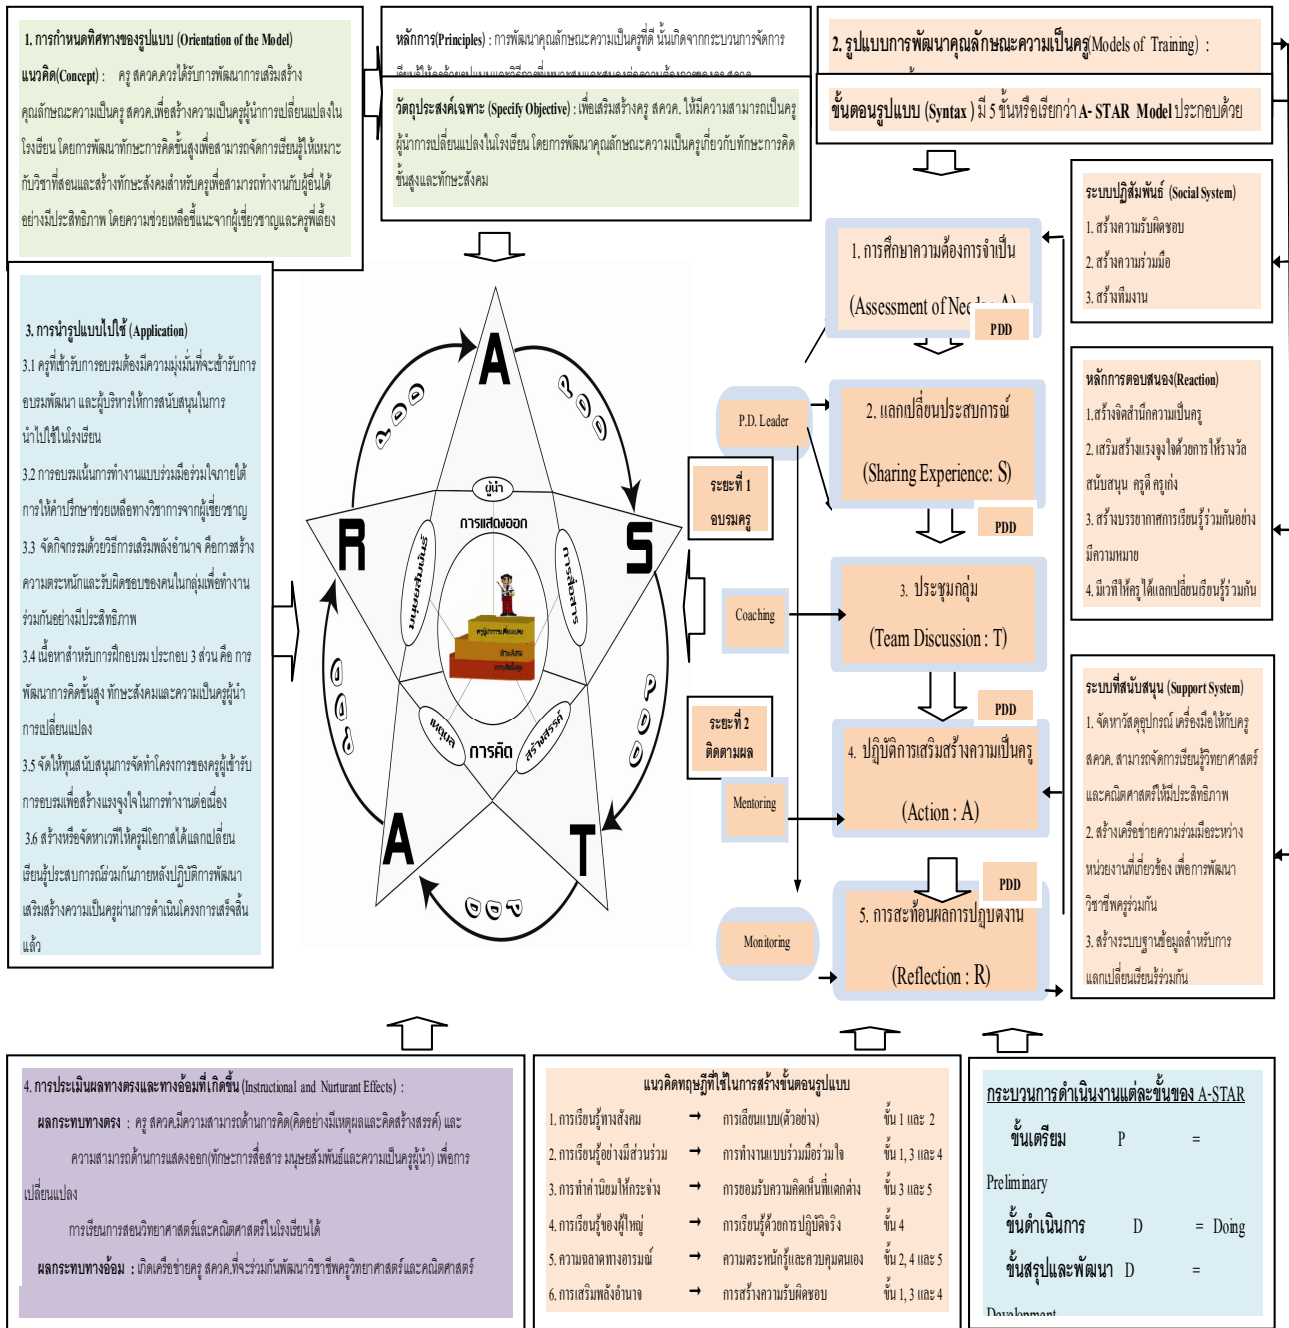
1. การกำหนดทิศทางของรูปแบบ (Orientation of the Model)
แนวคิด(Concept) : ครู สควค.ควรได้รับการพัฒนาการเสริมสร้างคุณลักษณะความเป็นครู สควค.เพื่อสร้างความเป็นครูผู้นำการเปลี่ยนแปลงในโรงเรียน โดยการพัฒนาทักษะการคิดขั้นสูงเพื่อสามารถจัดการเรียนรู้ให้เหมาะกับวิชาที่สอนและสร้างทักษะสังคมสำหรับครูเพื่อสามารถทำงานกับผู้อื่นได้อย่างมีประสิทธิภาพ โดยความช่วยเหลือชี้แนะจากผู้เชี่ยวชาญและครูพี่เลี้ยง

หลักการ(Principles) : การพัฒนาคุณลักษณะความเป็นครูที่ดี นั้นเกิดจากกระบวนการจัดการ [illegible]

วัตถุประสงค์เฉพาะ (Specify Objective) : เพื่อเสริมสร้างครู สควค. ให้มีความสามารถเป็นครูผู้นำการเปลี่ยนแปลงในโรงเรียน โดยการพัฒนาคุณลักษณะความเป็นครูเกี่ยวกับทักษะการคิดขั้นสูงและทักษะสังคม

2. รูปแบบการพัฒนาคุณลักษณะความเป็นครู(Models of Training) :

ขั้นตอนรูปแบบ (Syntax) มี 5 ขั้นหรือเรียกว่า A- STAR Model ประกอบด้วย

3. การนำรูปแบบไปใช้ (Application)
3.1 ครูที่เข้ารับการอบรมต้องมีความมุ่งมั่นที่จะเข้ารับการอบรมพัฒนา และผู้บริหารให้การสนับสนุนในการนำไปใช้ในโรงเรียน
3.2 การอบรมเน้นการทำงานแบบร่วมมือร่วมใจภายใต้การให้คำปรึกษาช่วยเหลือทางวิชาการจากผู้เชี่ยวชาญ
3.3 จัดกิจกรรมด้วยวิธีการเสริมพลังอำนาจ คือการสร้างความตระหนักและรับผิดชอบของคนในกลุ่มเพื่อทำงานร่วมกันอย่างมีประสิทธิภาพ
3.4 เนื้อหาสำหรับการฝึกอบรม ประกอบ 3 ส่วน คือ การพัฒนาการคิดขั้นสูง ทักษะสังคมและความเป็นครูผู้นำการเปลี่ยนแปลง
3.5 จัดให้ทุนสนับสนุนการจัดทำโครงการของครูผู้เข้ารับการอบรมเพื่อสร้างแรงจูงใจในการทำงานต่อเนื่อง
3.6 สร้างหรือจัดหาเวทีให้ครูมีโอกาสได้แลกเปลี่ยนเรียนรู้ประสบการณ์ร่วมกันภายหลังปฏิบัติการพัฒนาเสริมสร้างความเป็นครูผ่านการดำเนินโครงการเสร็จสิ้นแล้ว

A S T A R
PDD PDD PDD PDD PDD
ผู้นำ
การแสดงออก
มนุษยสัมพันธ์
การสื่อสาร
เหตุผล
การคิด
สร้างสรรค์
ครูผู้การพัฒนา

1. การศึกษาความต้องการจำเป็น (Assessment of Needs: A)
PDD
P.D. Leader
2. แลกเปลี่ยนประสบการณ์ (Sharing Experience: S)
ระยะที่ 1 อบรมครู
PDD
Coaching
3. ประชุมกลุ่ม (Team Discussion : T)
PDD
ระยะที่ 2 ติดตามผล
Mentoring
4. ปฏิบัติการเสริมสร้างความเป็นครู (Action : A)
PDD
Monitoring
5. การสะท้อนผลการปฏิบัติงาน (Reflection : R)

ระบบปฏิสัมพันธ์ (Social System)
1. สร้างความรับผิดชอบ
2. สร้างความร่วมมือ
3. สร้างทีมงาน

หลักการตอบสนอง(Reaction)
1.สร้างจิตสำนึกความเป็นครู
2.เสริมสร้างแรงจูงใจด้วยการให้รางวัล สนับสนุน ครูดี ครูเก่ง
3. สร้างบรรยากาศการเรียนรู้ร่วมกันอย่างมีความหมาย
4. มีเวทีให้ครู ได้แลกเปลี่ยนเรียนรู้ร่วมกัน

ระบบที่สนับสนุน (Support System)
1. จัดหาวัสดุอุปกรณ์ เครื่องมือให้กับครู สควค. สามารถจัดการเรียนรู้วิทยาศาสตร์และคณิตศาสตร์ให้มีประสิทธิภาพ
2. สร้างเครือข่ายความร่วมมือระหว่างหน่วยงานที่เกี่ยวข้อง เพื่อการพัฒนาวิชาชีพครูร่วมกัน
3. สร้างระบบฐานข้อมูลสำหรับการแลกเปลี่ยนเรียนรู้ร่วมกัน

4. การประเมินผลทางตรงและทางอ้อมที่เกิดขึ้น (Instructional and Nurturant Effects) :
ผลกระทบทางตรง : ครู สควค.มีความสามารถด้านการคิด(คิดอย่างมีเหตุผลและคิดสร้างสรรค์) และความสามารถด้านการแสดงออก(ทักษะการสื่อสาร มนุษยสัมพันธ์และความเป็นครูผู้นำ) เพื่อการเปลี่ยนแปลง
การเรียนการสอนวิทยาศาสตร์และคณิตศาสตร์ในโรงเรียนได้
ผลกระทบทางอ้อม : เกิดเครือข่ายครู สควค.ที่จะร่วมกันพัฒนาวิชาชีพครูวิทยาศาสตร์และคณิตศาสตร์

แนวคิดทฤษฎีที่ใช้ในการสร้างขั้นตอนรูปแบบ
| | | | |
|---|---|---|---|
| 1. การเรียนรู้ทางสังคม | → | การเลียนแบบ(ตัวอย่าง) | ขั้น 1 และ 2 |
| 2. การเรียนรู้อย่างมีส่วนร่วม | → | การทำงานแบบร่วมมือร่วมใจ | ขั้น 1, 3 และ 4 |
| 3. การทำค่านิยมให้กระจ่าง | → | การยอมรับความคิดเห็นที่แตกต่าง | ขั้น 3 และ 5 |
| 4. การเรียนรู้ของผู้ใหญ่ | → | การเรียนรู้ด้วยการปฏิบัติจริง | ขั้น 4 |
| 5. ความฉลาดทางอารมณ์ | → | ความตระหนักรู้และควบคุมตนเอง | ขั้น 2, 4 และ 5 |
| 6. การเสริมพลังอำนาจ | → | การสร้างความรับผิดชอบ | ขั้น 1, 3 และ 4 |

กระบวนการดำเนินงานแต่ละขั้นของ A-STAR
ขั้นเตรียม P = Preliminary
ขั้นดำเนินการ D = Doing
ขั้นสรุปและพัฒนา D = Development